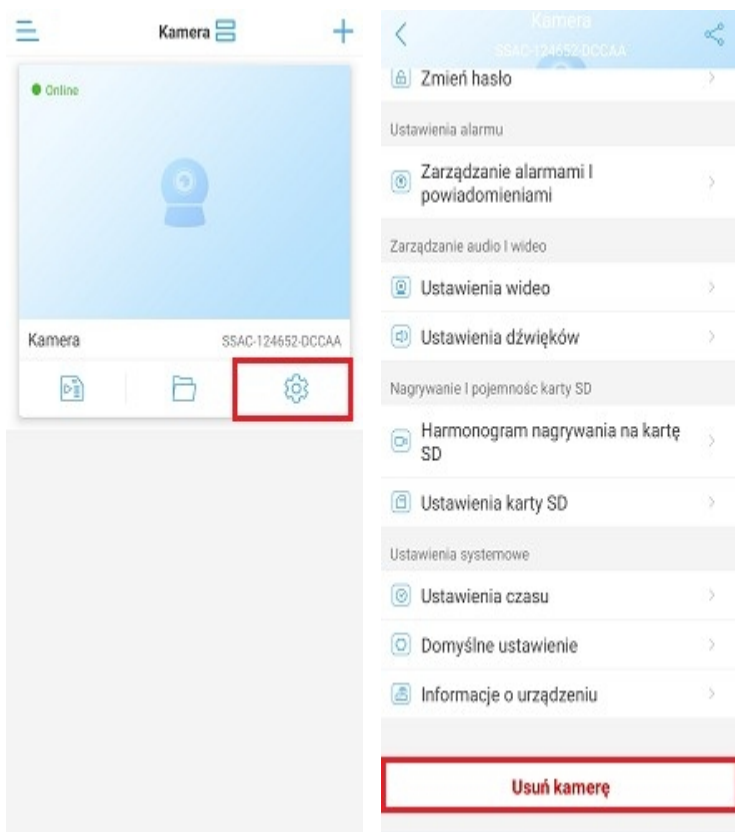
Kamera

Online

Kamera SSAC-124652-DCCAA

Kamera
SSAC-124652-DCCAA

Zmień hasło

Ustawienia alarmu

Zarządzanie alarmami I powiadomieniami

Zarządzanie audio I wideo

Ustawienia wideo

Ustawienia dźwięków

Nagrywanie I pojemność karty SD

Harmonogram nagrywania na kartę SD

Ustawienia karty SD

Ustawienia systemowe

Ustawienia czasu

Domyślne ustawienie

Informacje o urządzeniu

Usuń kamerę